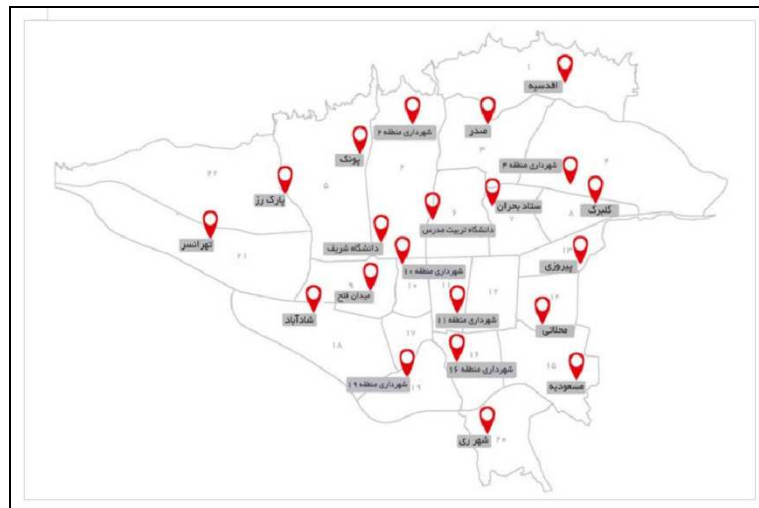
اقدسیه
۱
شهرداری منطقه ۲
صدر
۳
پونک
۲
شهرداری منطقه ۴
۴
۲۲
۵
پارک رز
ستاد بحران
کلبرگ
۶
دانشگاه تربیت مدرس
۷
۸
تهرانسر
دانشگاه شریف
۱۳
۲۱
پیروزی
شهرداری منطقه ۱۰
۹
میدان فتح
۱۰
۱۱
۱۲
شادآباد
۱۴
شهرداری منطقه ۱۱
محلاتی
۱۷
۱۸
۱۶
شهرداری منطقه ۱۶
۱۵
شهرداری منطقه ۱۹
مسعودیه
۱۹
شهر ری
۲۰